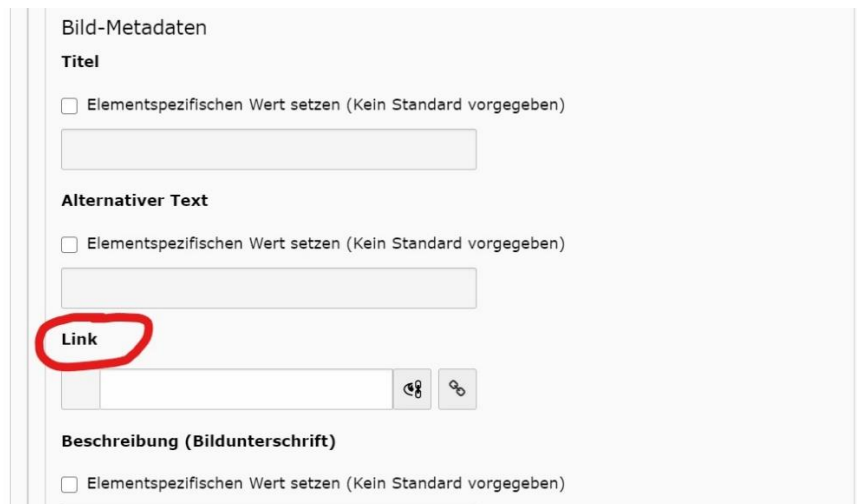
Bild-Metadaten

Titel

Elementspezifischen Wert setzen (Kein Standard vorgegeben)

Alternativer Text

Elementspezifischen Wert setzen (Kein Standard vorgegeben)

Link

Beschreibung (Bildunterschrift)

Elementspezifischen Wert setzen (Kein Standard vorgegeben)